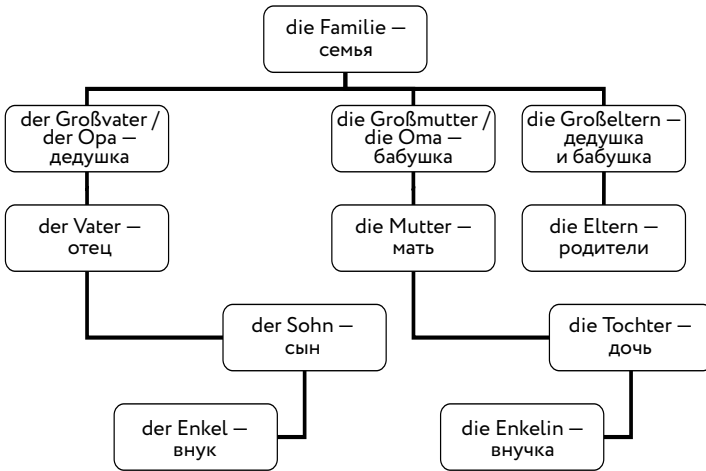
die Familie — семья

der Großvater / der Opa — дедушка

die Großmutter / die Oma — бабушка

die Großeltern — дедушка и бабушка

der Vater — отец

die Mutter — мать

die Eltern — родители

der Sohn — сын

die Tochter — дочь

der Enkel — внук

die Enkelin — внучка